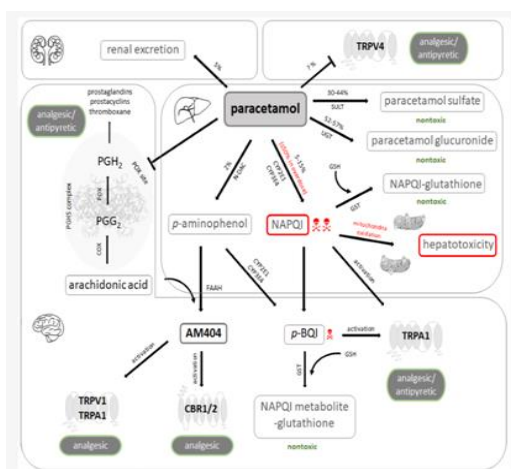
renal excretion

5%

7%

TRPV4

analgesic/ antipyretic

analgesic/ antipyretic

prostaglandins prostacyclins thromboxane

PGH$_2$

POX site

POHS complex

POX

PGG$_2$

COX

arachidonic acid

paracetamol

30-44% SULT

paracetamol sulfate

nontoxic

52-57% UGT

paracetamol glucuronide

nontoxic

GSH

NAPQI-glutathione

nontoxic

GST

2%

N-DAC

5-15%

CYP2E1 CYP3A4

p-aminophenol

NAPQI

mitochondria oxidation

hepatotoxicity

activation

FAAH

CYP2E1 CYP3A4

AM404

p-BQI

activation

TRPA1

GSH

GST

activation

activation

analgesic/ antipyretic

TRPV1 TRPA1

CBR1/2

NAPQI metabolite -glutathione

nontoxic

analgesic

analgesic